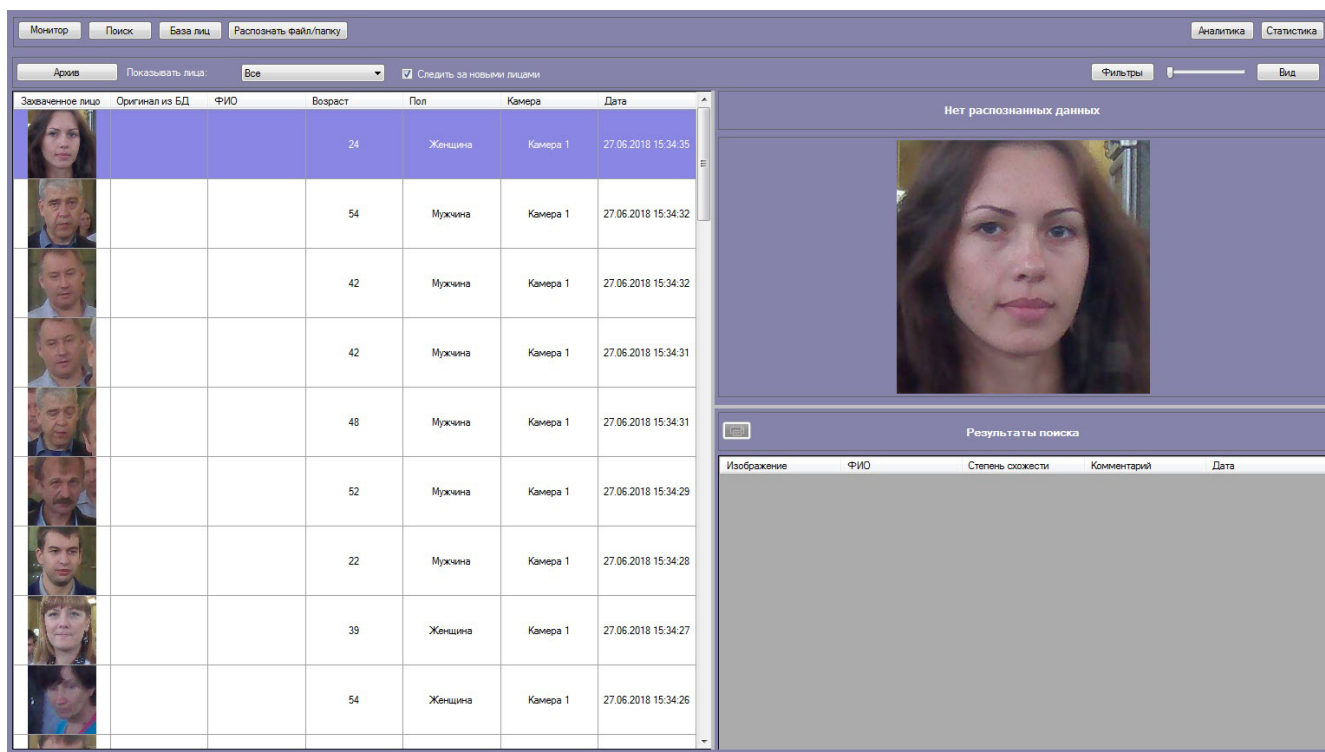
Монитор Поиск База лиц Распознать файл/папку

Аналитика Статистика

Архив Показывать лица: Все ☑ Следить за новыми лицами

Фильтры Вид

| Захваченное лицо | Оригинал из БД | ФИО | Возраст | Пол | Камера | Дата |
|---|---|---|---|---|---|---|
| | | | 24 | Женщина | Камера 1 | 27.06.2018 15:34:35 |
| | | | 54 | Мужчина | Камера 1 | 27.06.2018 15:34:32 |
| | | | 42 | Мужчина | Камера 1 | 27.06.2018 15:34:32 |
| | | | 42 | Мужчина | Камера 1 | 27.06.2018 15:34:31 |
| | | | 48 | Мужчина | Камера 1 | 27.06.2018 15:34:31 |
| | | | 52 | Мужчина | Камера 1 | 27.06.2018 15:34:29 |
| | | | 22 | Мужчина | Камера 1 | 27.06.2018 15:34:28 |
| | | | 39 | Женщина | Камера 1 | 27.06.2018 15:34:27 |
| | | | 54 | Женщина | Камера 1 | 27.06.2018 15:34:26 |

Нет распознанных данных

Результаты поиска

| Изображение | ФИО | Степень схожести | Комментарий | Дата |
|---|---|---|---|---|